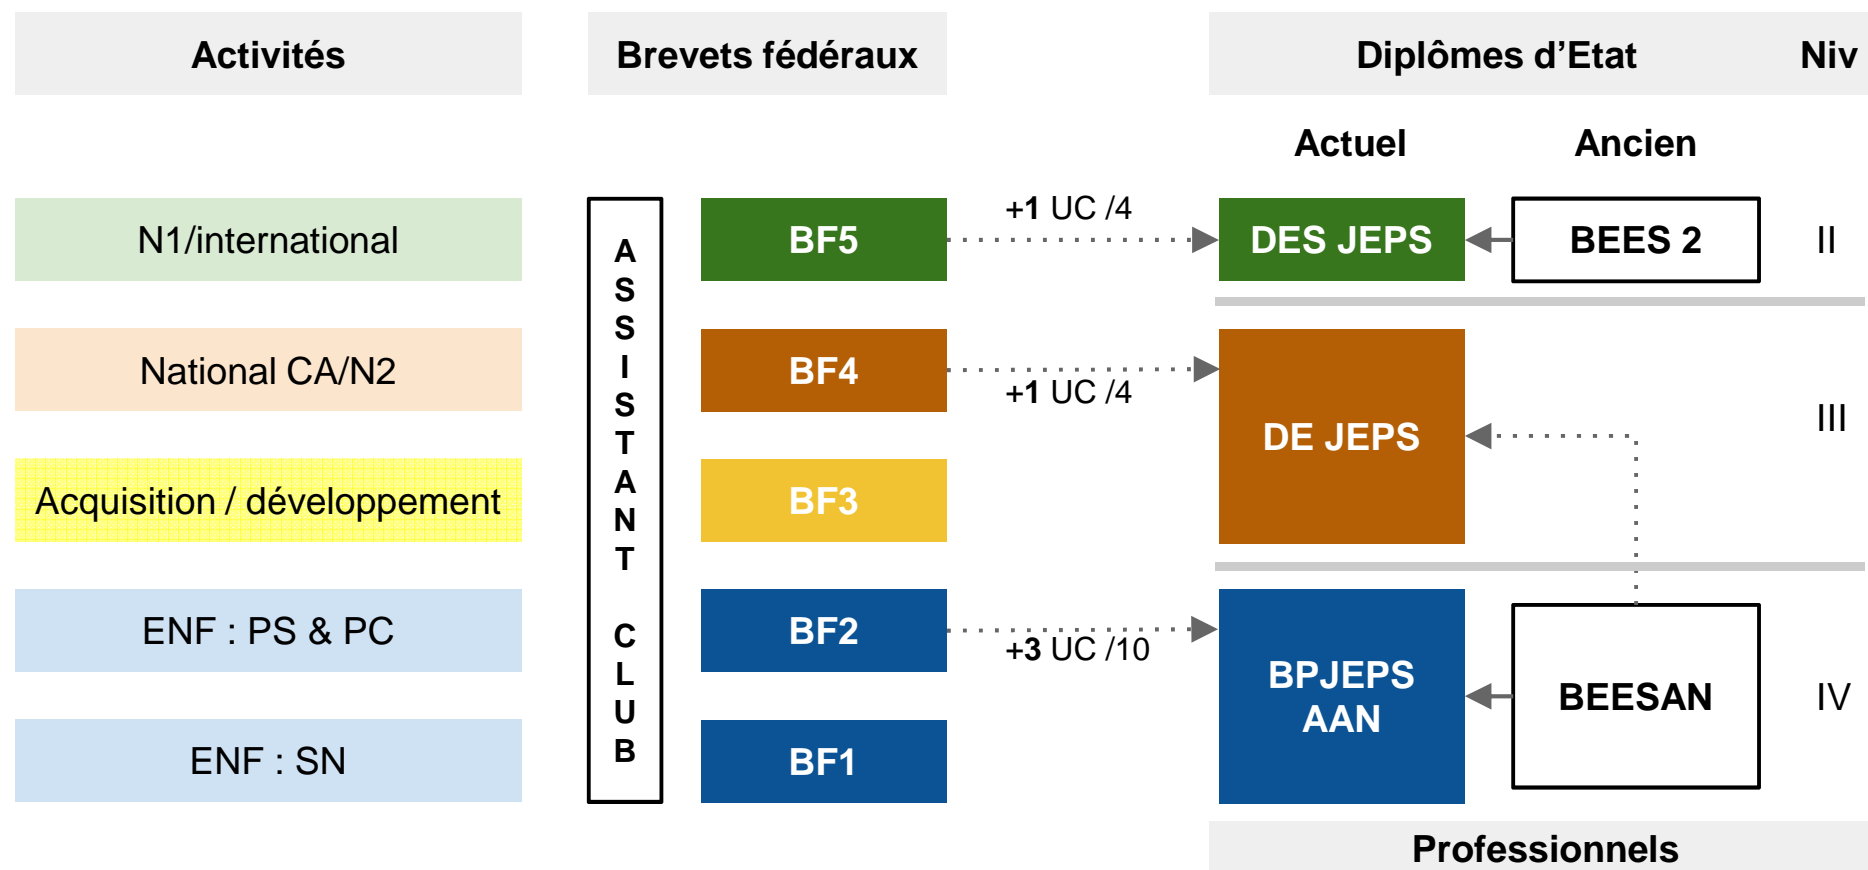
Activités

Brevets fédéraux

Diplômes d'Etat

Niv

Actuel

Ancien

N1/international

ASSISTANT CLUB

BF5

+1 UC /4

DES JEPS

BEES 2

II

National CA/N2

BF4

+1 UC /4

DE JEPS

III

Acquisition / développement

BF3

ENF : PS & PC

BF2

+3 UC /10

BPJEPS AAN

BEESAN

IV

ENF : SN

BF1

Professionnels